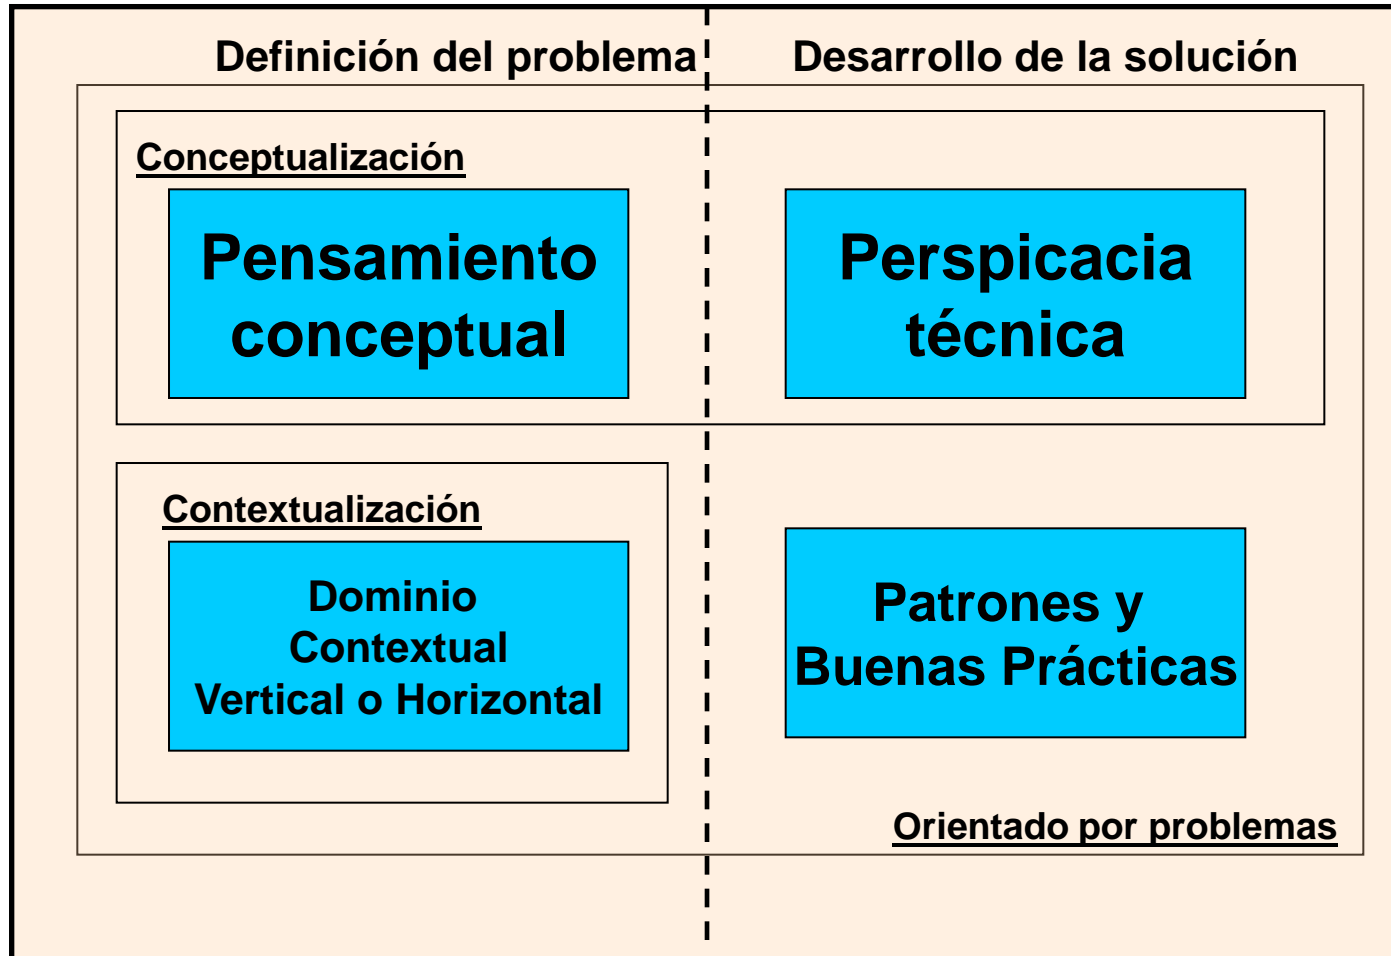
Definición del problema

Desarrollo de la solución

Conceptualización

Pensamiento conceptual

Perspicacia técnica

Contextualización

Dominio Contextual Vertical o Horizontal

Patrones y Buenas Prácticas

Orientado por problemas